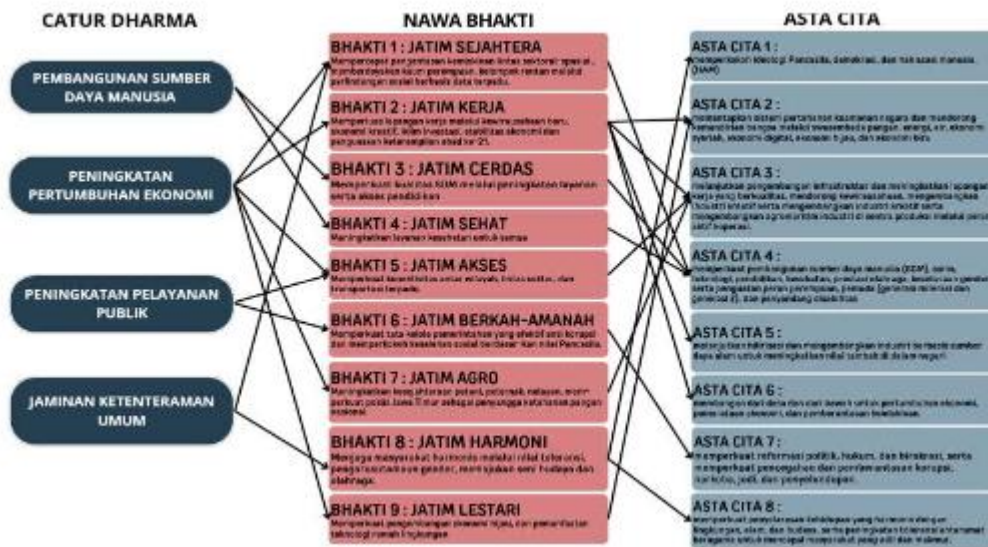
CATUR DHARMA

PEMBANGUNAN SUMBER DAYA MANUSIA

PENINGKATAN PERTUMBUHAN EKONOMI

PENINGKATAN PELAYANAN PUBLIK

JAMINAN KETENTERAMAN UMUM

NAWA BHAKTI

BHAKTI 1 : JATIM SEJAHTERA
Mempercepat penjaminan kesejahteraan lintas sektoral spasial, memberdayakan kaum perempuan, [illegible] berbasis data terpadu.

BHAKTI 2 : JATIM KERJA
Memperluas lapangan kerja melalui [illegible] baru, ekonomi kreatif, iklim investasi, stabilitas ekonomi dan penguasaan keterampilan abad ke-21.

BHAKTI 3 : JATIM CERDAS
Memperkuat kualitas SDM melalui peningkatan layanan serta akses pendidikan.

BHAKTI 4 : JATIM SEHAT
Meningkatkan layanan kesehatan untuk semua.

BHAKTI 5 : JATIM AKSES
Memperkuat konektivitas antar wilayah, infrastruktur, dan transportasi terpadu.

BHAKTI 6 : JATIM BERKAH-AMANAH
Memperkuat tata kelola pemerintahan yang efektif anti korupsi dan meningkatkan kesalehan sosial berdasar nilai nilai Pancasila.

BHAKTI 7 : JATIM AGRO
Meningkatkan kesejahteraan petani, peternak, nelayan, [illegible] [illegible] Jawa Timur sebagai penyangga ketahanan pangan nasional.

BHAKTI 8 : JATIM HARMONI
Menjaga masyarakat harmonis melalui nilai toleransi, pengarusutamaan gender, meningkatkan seni budaya dan olahraga.

BHAKTI 9 : JATIM LESTARI
Memperkuat pengembangan ekonomi hijau, dan pemanfaatan teknologi ramah lingkungan.

ASTA CITA

ASTA CITA 1 :
Memperkokoh ideologi Pancasila, demokrasi, dan hak asasi manusia (HAM)

ASTA CITA 2 :
Memantapkan sistem pertahanan keamanan negara dan mendorong kemandirian bangsa melalui swasembada pangan, energi, air, ekonomi syariah, ekonomi digital, ekonomi hijau, dan ekonomi biru.

ASTA CITA 3 :
Melanjutkan pengembangan infrastruktur dan meningkatkan lapangan kerja yang berkualitas, mendorong kewirausahaan, mengembangkan industri kreatif serta mengembangkan industri kreatif serta mengembangkan agromaritim industri di sentra produksi melalui peran aktif koperasi.

ASTA CITA 4 :
Memperkuat pembangunan sumber daya manusia (SDM), sains, teknologi, pendidikan, kesehatan, prestasi olahraga, kesetaraan gender, serta penguatan peran perempuan, pemuda (generasi milenial dan generasi Z), dan penyandang disabilitas.

ASTA CITA 5 :
Melanjutkan hilirisasi dan mengembangkan industri berbasis sumber daya alam untuk meningkatkan nilai tambah di dalam negeri.

ASTA CITA 6 :
Membangun dari desa dan dari bawah untuk pertumbuhan ekonomi, pemerataan ekonomi, dan pemberantasan kemiskinan.

ASTA CITA 7 :
Memperkuat reformasi politik, hukum, dan birokrasi, serta memperkuat pencegahan dan pemberantasan korupsi, narkoba, judi, dan penyelundupan.

ASTA CITA 8 :
Memperkuat penyelarasan kehidupan yang harmonis dengan lingkungan, alam, dan budaya, serta peningkatan toleransi antarumat beragama untuk mencapai masyarakat yang adil dan makmur.